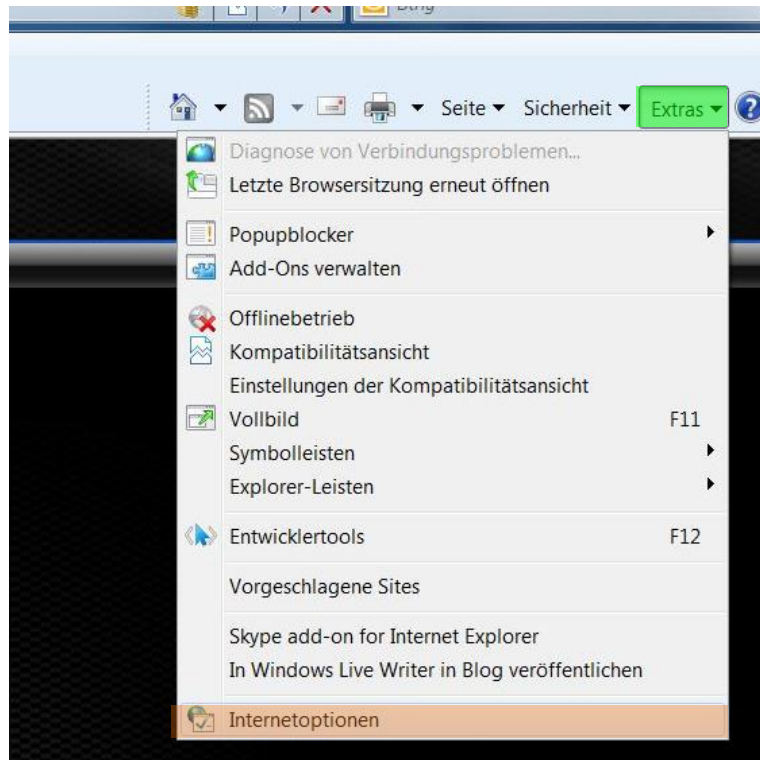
Bing

Seite ▾ Sicherheit ▾ Extras ▾

Diagnose von Verbindungsproblemen...
Letzte Browsersitzung erneut öffnen

Popupblocker
Add-Ons verwalten

Offlinebetrieb
Kompatibilitätsansicht
Einstellungen der Kompatibilitätsansicht
Vollbild F11
Symbolleisten
Explorer-Leisten

Entwicklertools F12

Vorgeschlagene Sites

Skype add-on for Internet Explorer
In Windows Live Writer in Blog veröffentlichen

Internetoptionen